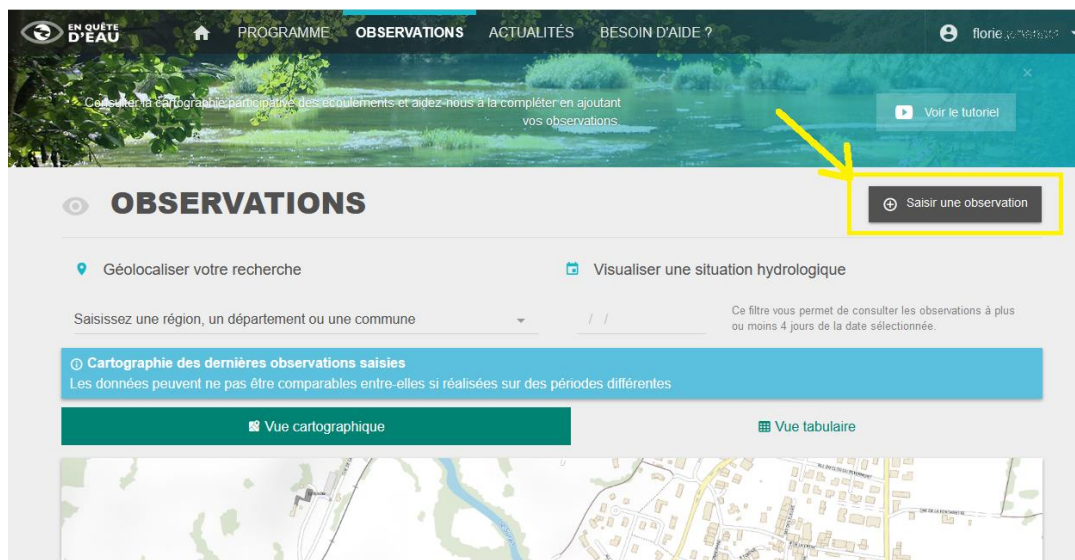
EN QUÊTE D'EAU

PROGRAMME OBSERVATIONS ACTUALITÉS BESOIN D'AIDE ?

florie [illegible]

Consulter la cartographie participative des écoulements et aidez-nous à la compléter en ajoutant vos observations.

Voir le tutoriel

×

OBSERVATIONS

Saisir une observation

Géolocaliser votre recherche

Visualiser une situation hydrologique

Saisissez une région, un département ou une commune

/ /

Ce filtre vous permet de consulter les observations à plus ou moins 4 jours de la date sélectionnée.

Cartographie des dernières observations saisies
Les données peuvent ne pas être comparables entre-elles si réalisées sur des périodes différentes

Vue cartographique

Vue tabulaire